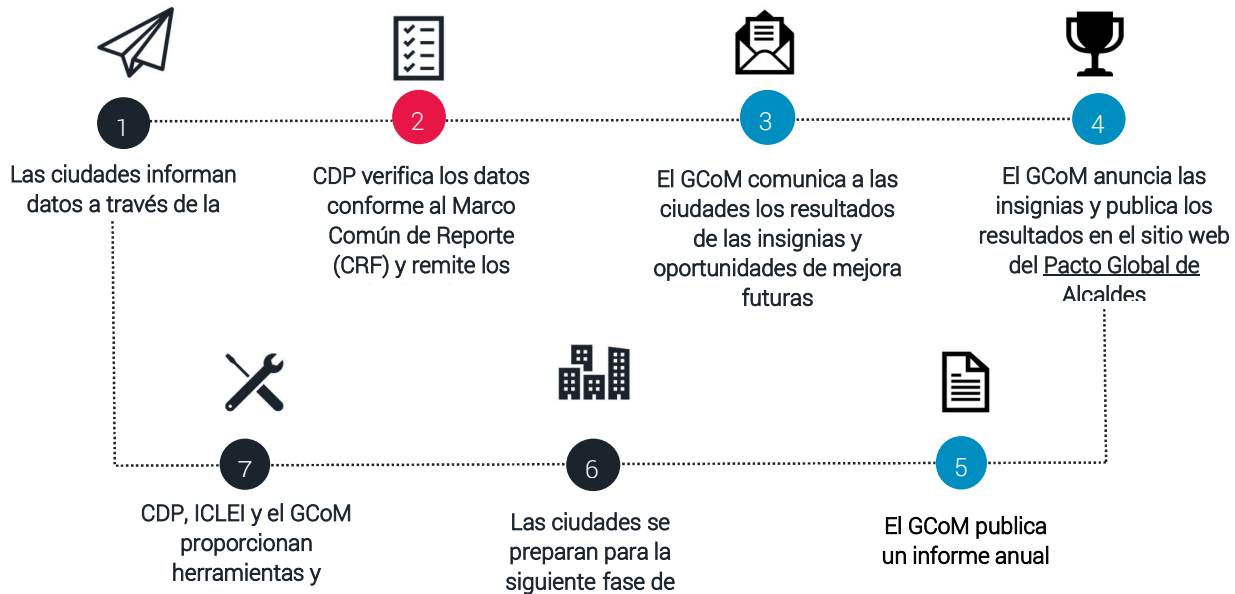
1

Las ciudades informan datos a través de la

2

CDP verifica los datos conforme al Marco Común de Reporte (CRF) y remite los

3

El GCoM comunica a las ciudades los resultados de las insignias y oportunidades de mejora futuras

4

El GCoM anuncia las insignias y publica los resultados en el sitio web del Pacto Global de Alcaldes

7

CDP, ICLEI y el GCoM proporcionan herramientas y

6

Las ciudades se preparan para la siguiente fase de

5

El GCoM publica un informe anual